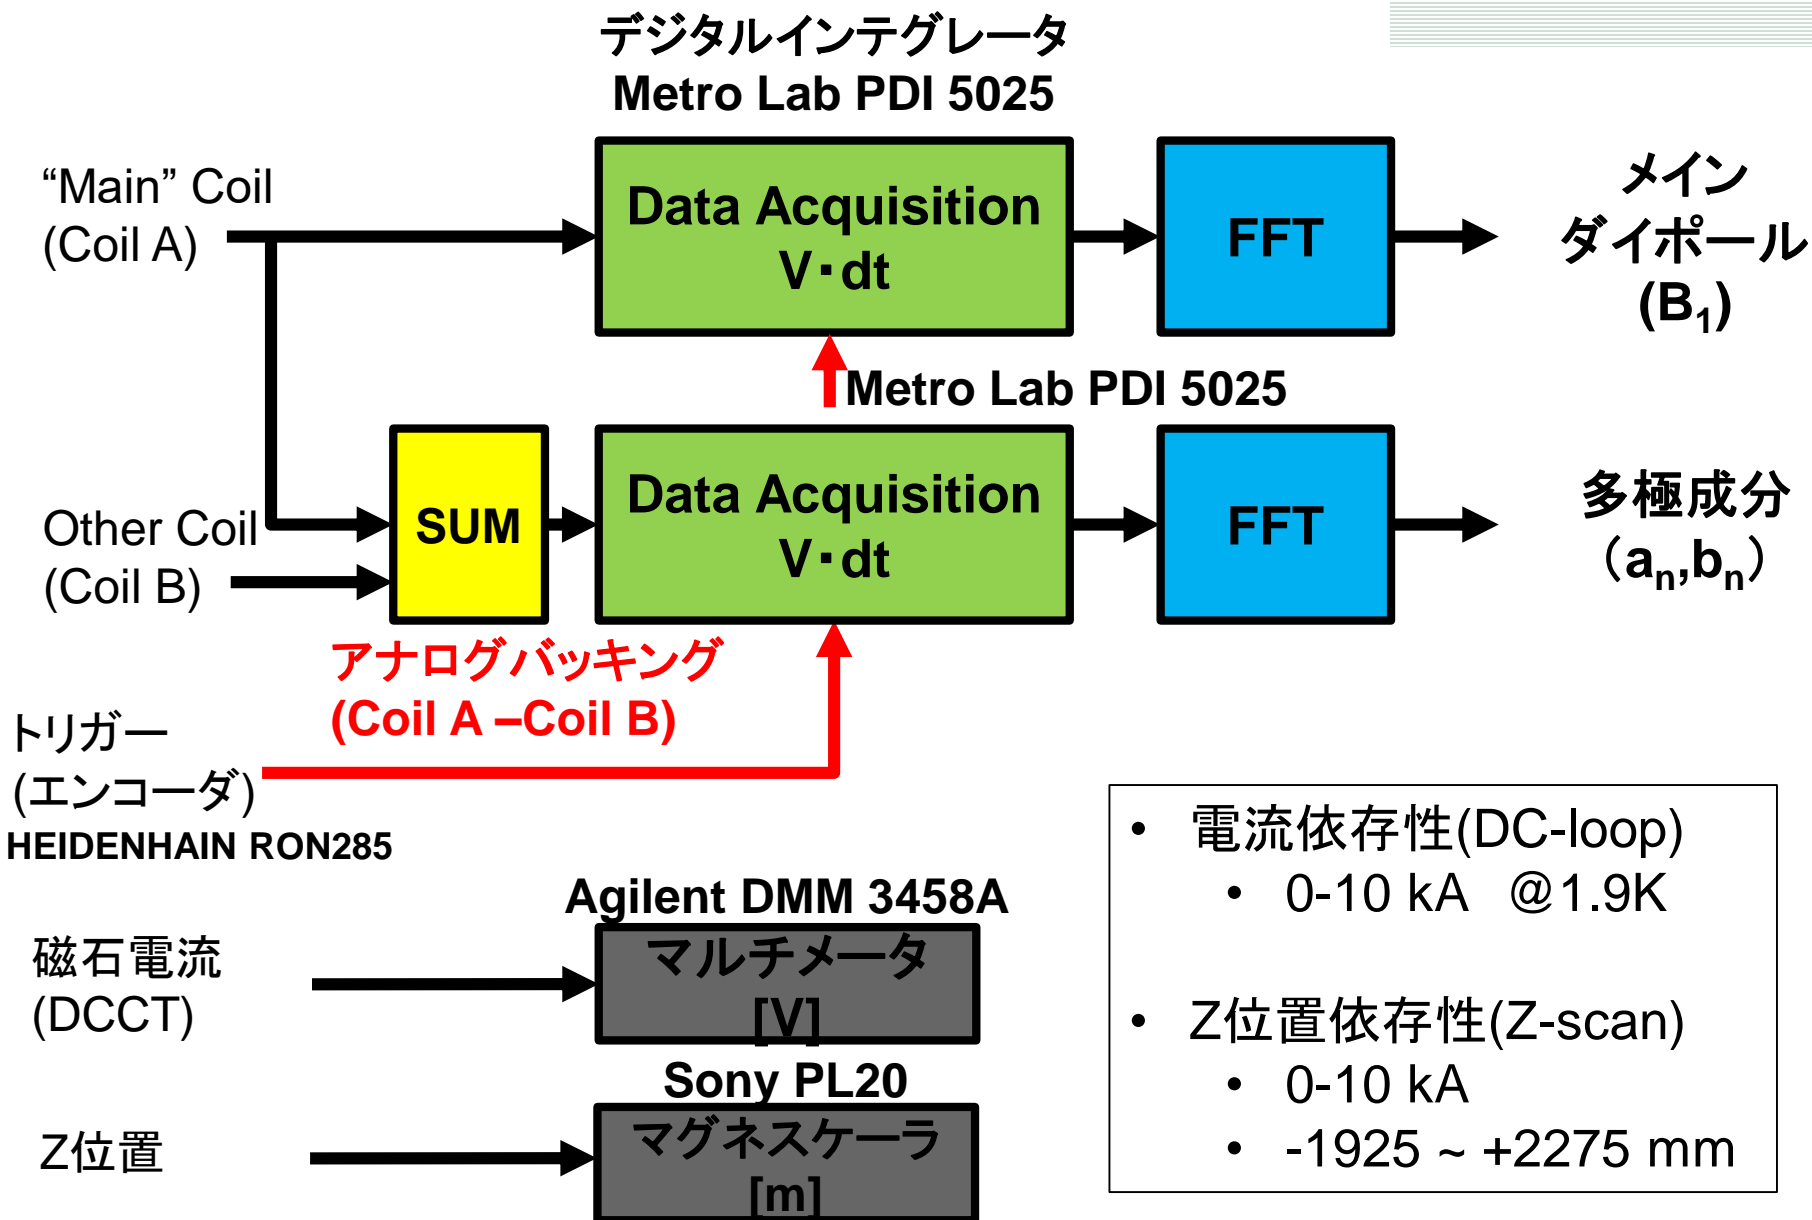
デジタルインテグレータ
Metro Lab PDI 5025

“Main” Coil
(Coil A)

Data Acquisition
V･dt

FFT

メイン
ダイポール
($B_1$)

Metro Lab PDI 5025

Other Coil
(Coil B)

SUM

Data Acquisition
V･dt

FFT

多極成分
($a_n$,$b_n$)

アナログバッキング
(Coil A –Coil B)

トリガー
(エンコーダ)
HEIDENHAIN RON285

Agilent DMM 3458A

磁石電流
(DCCT)

マルチメータ
[V]

Sony PL20

Z位置

マグネスケーラ
[m]

• 電流依存性(DC-loop)
  • 0-10 kA @1.9K

• Z位置依存性(Z-scan)
  • 0-10 kA
  • -1925 ~ +2275 mm